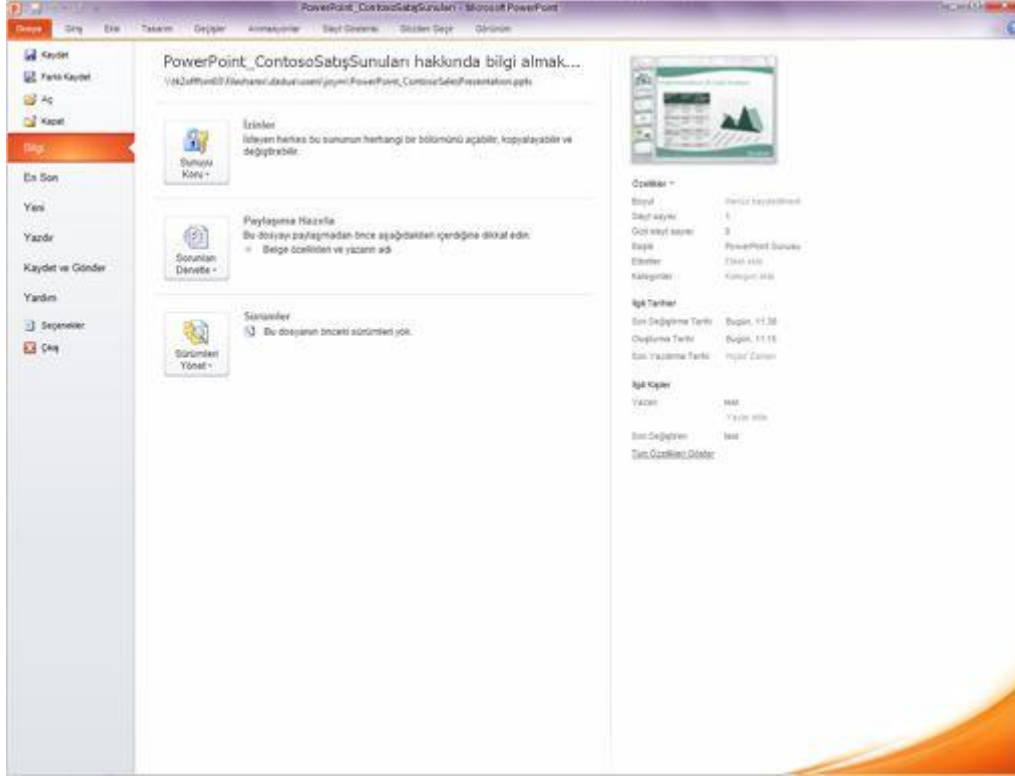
PowerPoint_ContosoSatışSunuları - Microsoft PowerPoint

Dosya Giriş Ekle Tasarım Geçişler Animasyonlar Slayt Gösterisi Gözden Geçir Görünüm

Kaydet
Farklı Kaydet
Aç
Kapat
Bilgi
En Son
Yeni
Yazdır
Kaydet ve Gönder
Yardım
Seçenekler
Çıkış

PowerPoint_ContosoSatışSunuları hakkında bilgi almak...
\\dc2\office07\fileshare\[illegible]\PowerPoint_ContosoSalesPresentation.pptx

Sunuyu Koru
İzinler
İsteyen herkes bu sununun herhangi bir bölümünü açabilir, kopyalayabilir ve değiştirebilir.

Sorunları Denetle
Paylaşıma Hazırla
Bu dosyayı paylaşmadan önce aşağıdakileri içerdiğine dikkat edin:
Belge özellikleri ve yazarın adı

Sürümleri Yönet
Sürümler
Bu dosyanın önceki sürümleri yok.

Özellikler
Boyut Henüz kaydedilmedi
Slayt sayısı 1
Gizli slayt sayısı 0
Başlık PowerPoint Sunusu
Etiketler Etiket ekle
Kategoriler Kategori ekle

İlgili Tarihler
Son Değiştirme Tarihi Bugün, 11:38
Oluşturma Tarihi Bugün, 11:15
Son Yazdırma Tarihi Hiçbir Zaman

İlgili Kişiler
Yazarı test
Yazar ekle
Son Değiştiren test
Tüm Özellikleri Göster